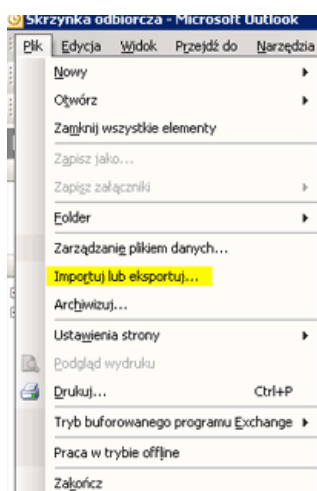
Skrzynka odbiorcza - Microsoft Outlook

Plik Edycja Widok Przejdź do Narzędzia

Nowy
Otwórz
Zamknij wszystkie elementy
Zapisz jako...
Zapisz załączniki
Folder
Zarządzanie plikiem danych...
Importuj lub eksportuj...
Archiwizuj...
Ustawienia strony
Podgląd wydruku
Drukuj... Ctrl+P
Tryb buforowanego programu Exchange
Praca w trybie offline
Zakończ